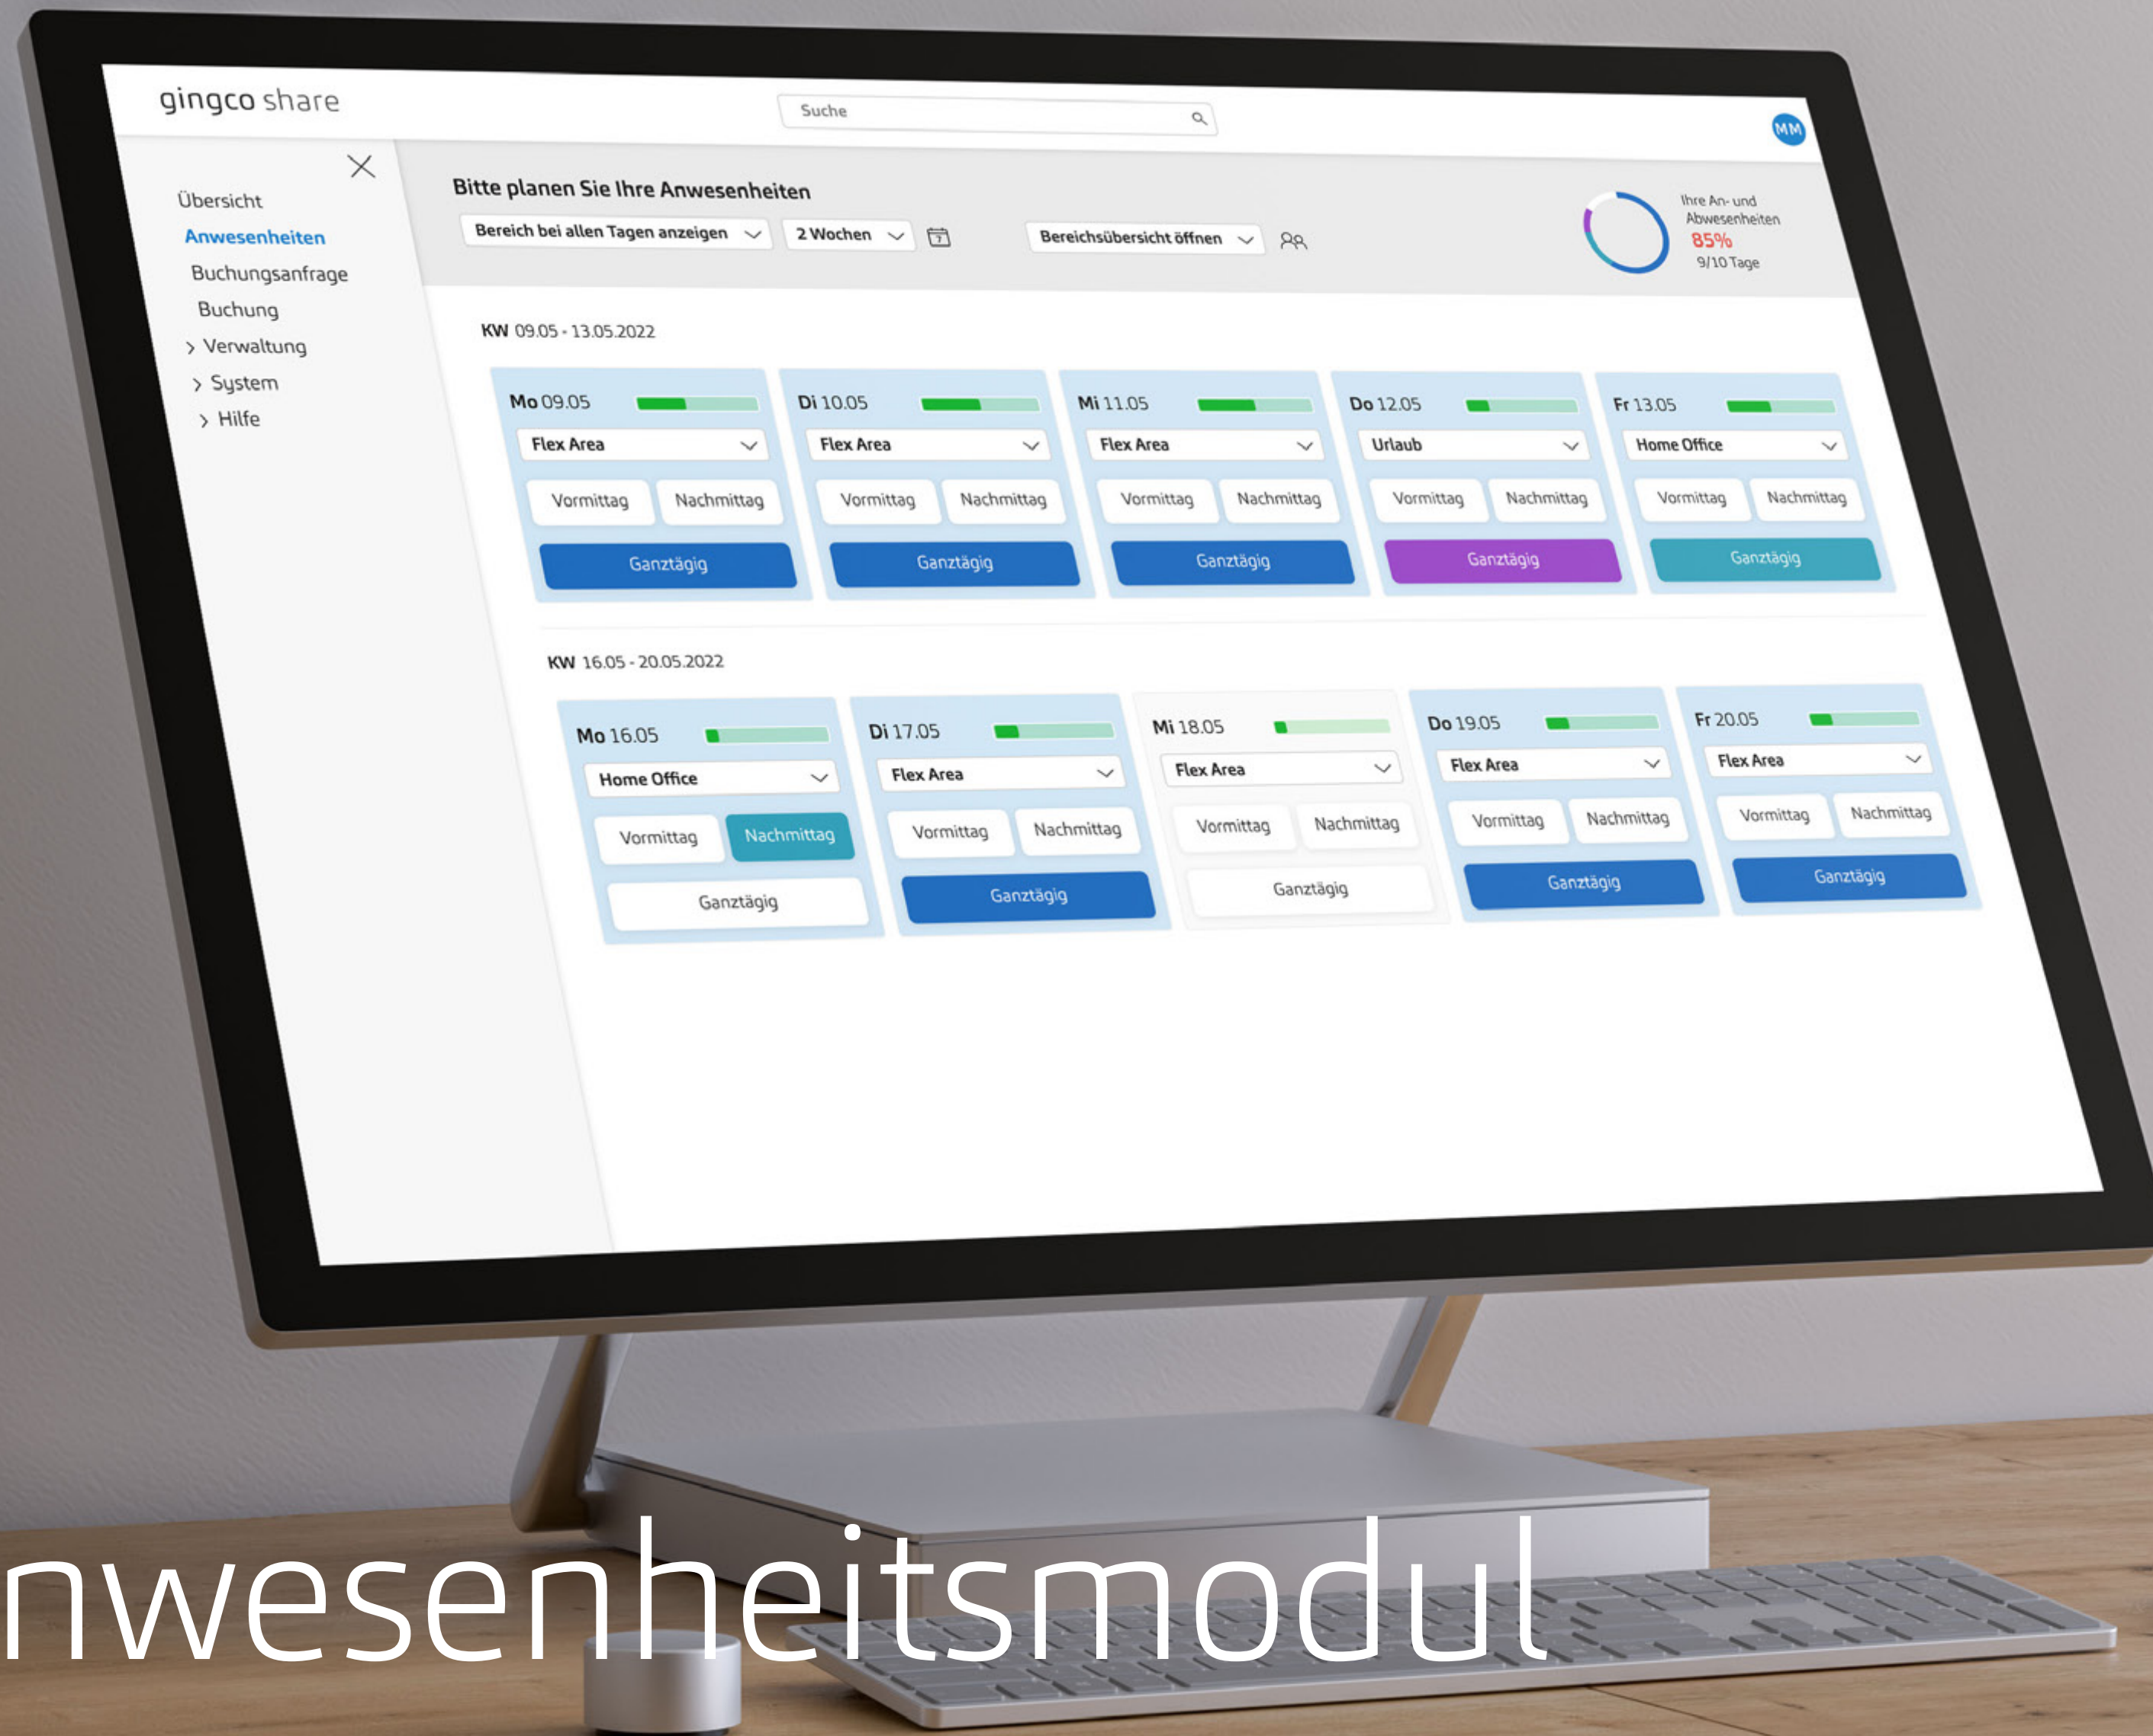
gingco share

Suche

MM

Übersicht
Anwesenheiten
Buchungsanfrage
Buchung
Verwaltung
System
Hilfe

Bitte planen Sie Ihre Anwesenheiten

Bereich bei allen Tagen anzeigen
2 Wochen
Bereichsübersicht öffnen

Ihre An- und Abwesenheiten
85%
9/10 Tage

KW 09.05 - 13.05.2022

Mo 09.05
Flex Area
Vormittag
Nachmittag
Ganztägig

Di 10.05
Flex Area
Vormittag
Nachmittag
Ganztägig

Mi 11.05
Flex Area
Vormittag
Nachmittag
Ganztägig

Do 12.05
Urlaub
Vormittag
Nachmittag
Ganztägig

Fr 13.05
Home Office
Vormittag
Nachmittag
Ganztägig

KW 16.05 - 20.05.2022

Mo 16.05
Home Office
Vormittag
Nachmittag
Ganztägig

Di 17.05
Flex Area
Vormittag
Nachmittag
Ganztägig

Mi 18.05
Flex Area
Vormittag
Nachmittag
Ganztägig

Do 19.05
Flex Area
Vormittag
Nachmittag
Ganztägig

Fr 20.05
Flex Area
Vormittag
Nachmittag
Ganztägig

nwesenheitsmodul